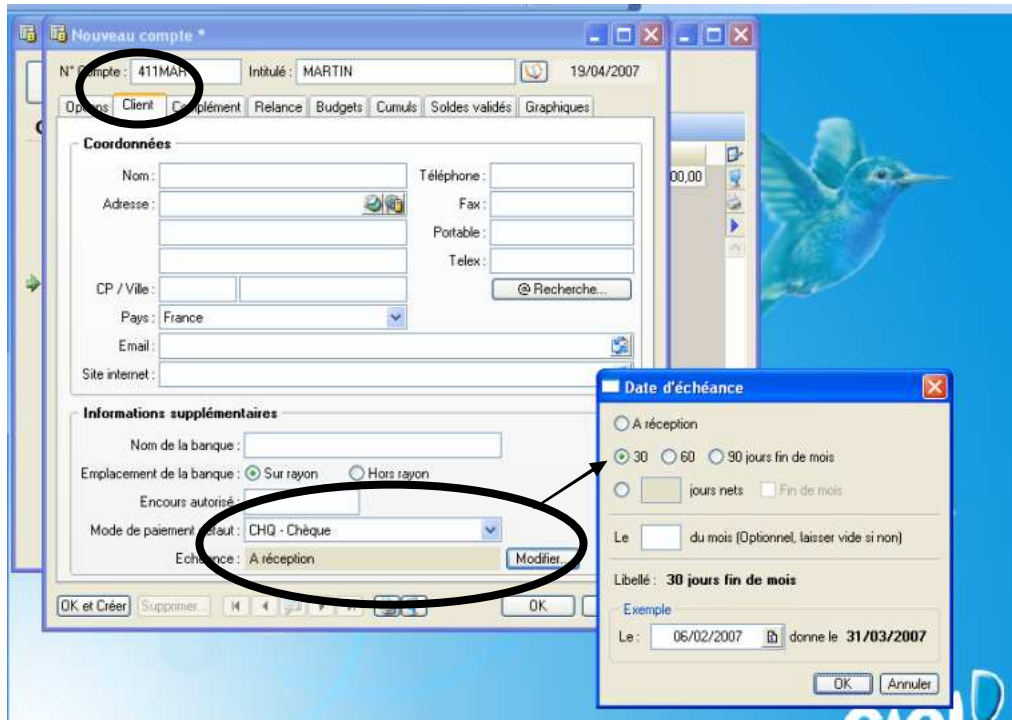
Nouveau compte *

N° Compte : 411MAR Intitulé : MARTIN 19/04/2007

Options Client Complément Relance Budgets Cumuls Soldes validés Graphiques

Coordonnées

Nom :
Téléphone :
Adresse :
Fax :
Portable :
Telex :
CP / Ville :
@ Recherche...
Pays : France
Email :
Site internet :

Informations supplémentaires

Nom de la banque :
Emplacement de la banque : Sur rayon Hors rayon
Encours autorisé :
Mode de paiement défaut : CHQ - Chèque
Echéance : A réception Modifier...

OK et Créer Supprimer... OK

00,00

Date d'échéance

A réception
30 60 90 jours fin de mois
jours nets Fin de mois
Le du mois (Optionnel, laisser vide si non)
Libellé : 30 jours fin de mois
Exemple
Le : 06/02/2007 donne le 31/03/2007
OK Annuler